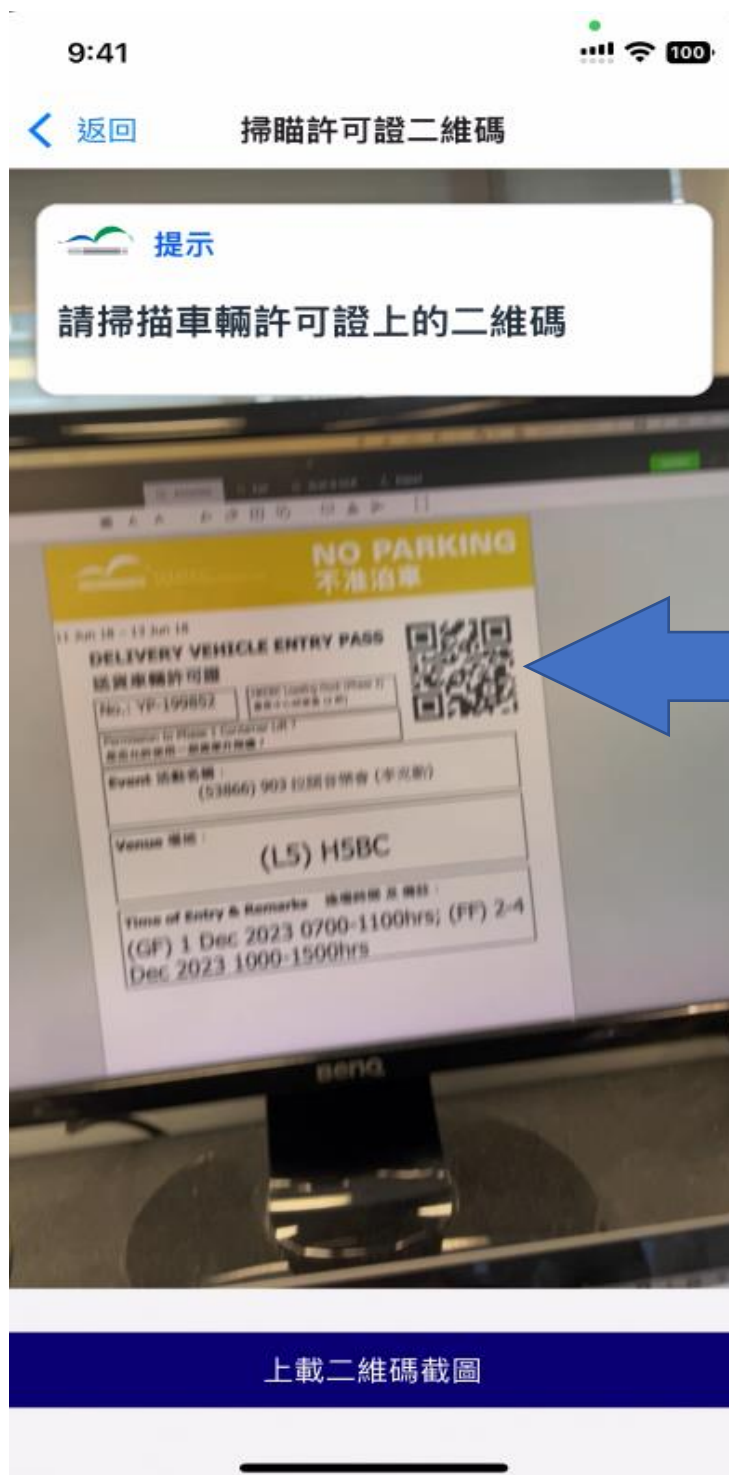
9:41

100

< 返回 掃瞄許可證二維碼

提示

請掃描車輛許可證上的二維碼

NO PARKING
不准泊車

11 Jun 18 – 13 Jun 18
DELIVERY VEHICLE ENTRY PASS
送貨車輛許可證
No.: YP-199852

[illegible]

Event 活動名稱:
(53866) 903 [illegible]

Venue 場館:
(L5) H5BC

Time of Entry & Remarks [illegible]:
(GF) 1 Dec 2023 0700-1100hrs; (FF) 2-4 Dec 2023 1000-1500hrs

BenQ

上載二維碼截圖